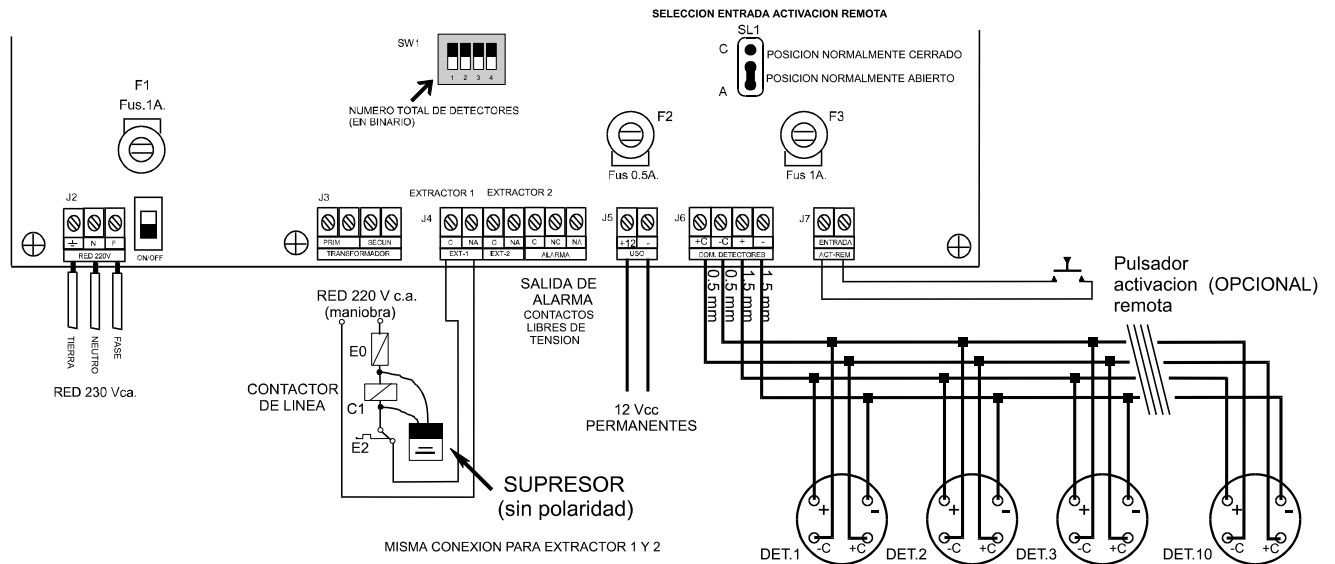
SELECCION ENTRADA ACTIVACION REMOTA

SW1

1 2 3 4

NUMERO TOTAL DE DETECTORES (EN BINARIO)

SL1

C

A

POSICION NORMALMENTE CERRADO

POSICION NORMALMENTE ABIERTO

F1
Fus.1A.

F2

Fus 0.5A.

F3

Fus 1A.

J2

⏚ N F

RED 220V

ON/OFF

J3

PRIM SECUN

TRANSFORMADOR

EXTRACTOR 1 EXTRACTOR 2

J4

C NA C NA C NC NA

EXT-1 EXT-2 ALARMA

J5

+12 -

USC

J6

+C -C + -

COM. DETECTORES

J7

ENTRADA

ACT-REM

Pulsador activacion (OPCIONAL) remota

TIERRA NEUTRO FASE

RED 230 Vca.

RED 220 V c.a. (maniobra)

E0

CONTACTOR DE LINEA

C1

E2

SUPRESOR (sin polaridad)

SALIDA DE ALARMA

CONTACTOS LIBRES DE TENSION

12 Vcc PERMANENTES

0.5 mm 0.5 mm 1.5 mm 1.5 mm

MISMA CONEXION PARA EXTRACTOR 1 Y 2

+ - -C +C DET.1

+ - -C +C DET.2

+ - -C +C DET.3

+ - -C +C DET.10